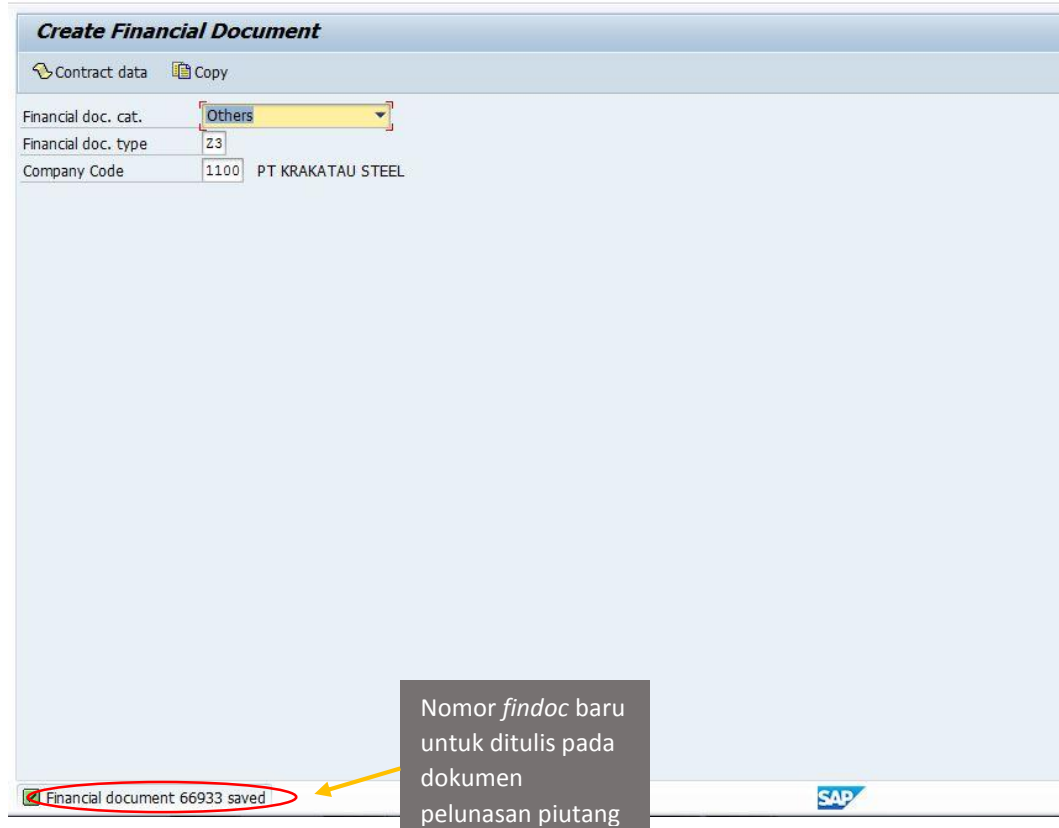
Create Financial Document

Contract data Copy

Financial doc. cat. Others

Financial doc. type Z3

Company Code 1100 PT KRAKATAU STEEL

Nomor *findoc* baru untuk ditulis pada dokumen pelunasan piutang

Financial document 66933 saved

SAP